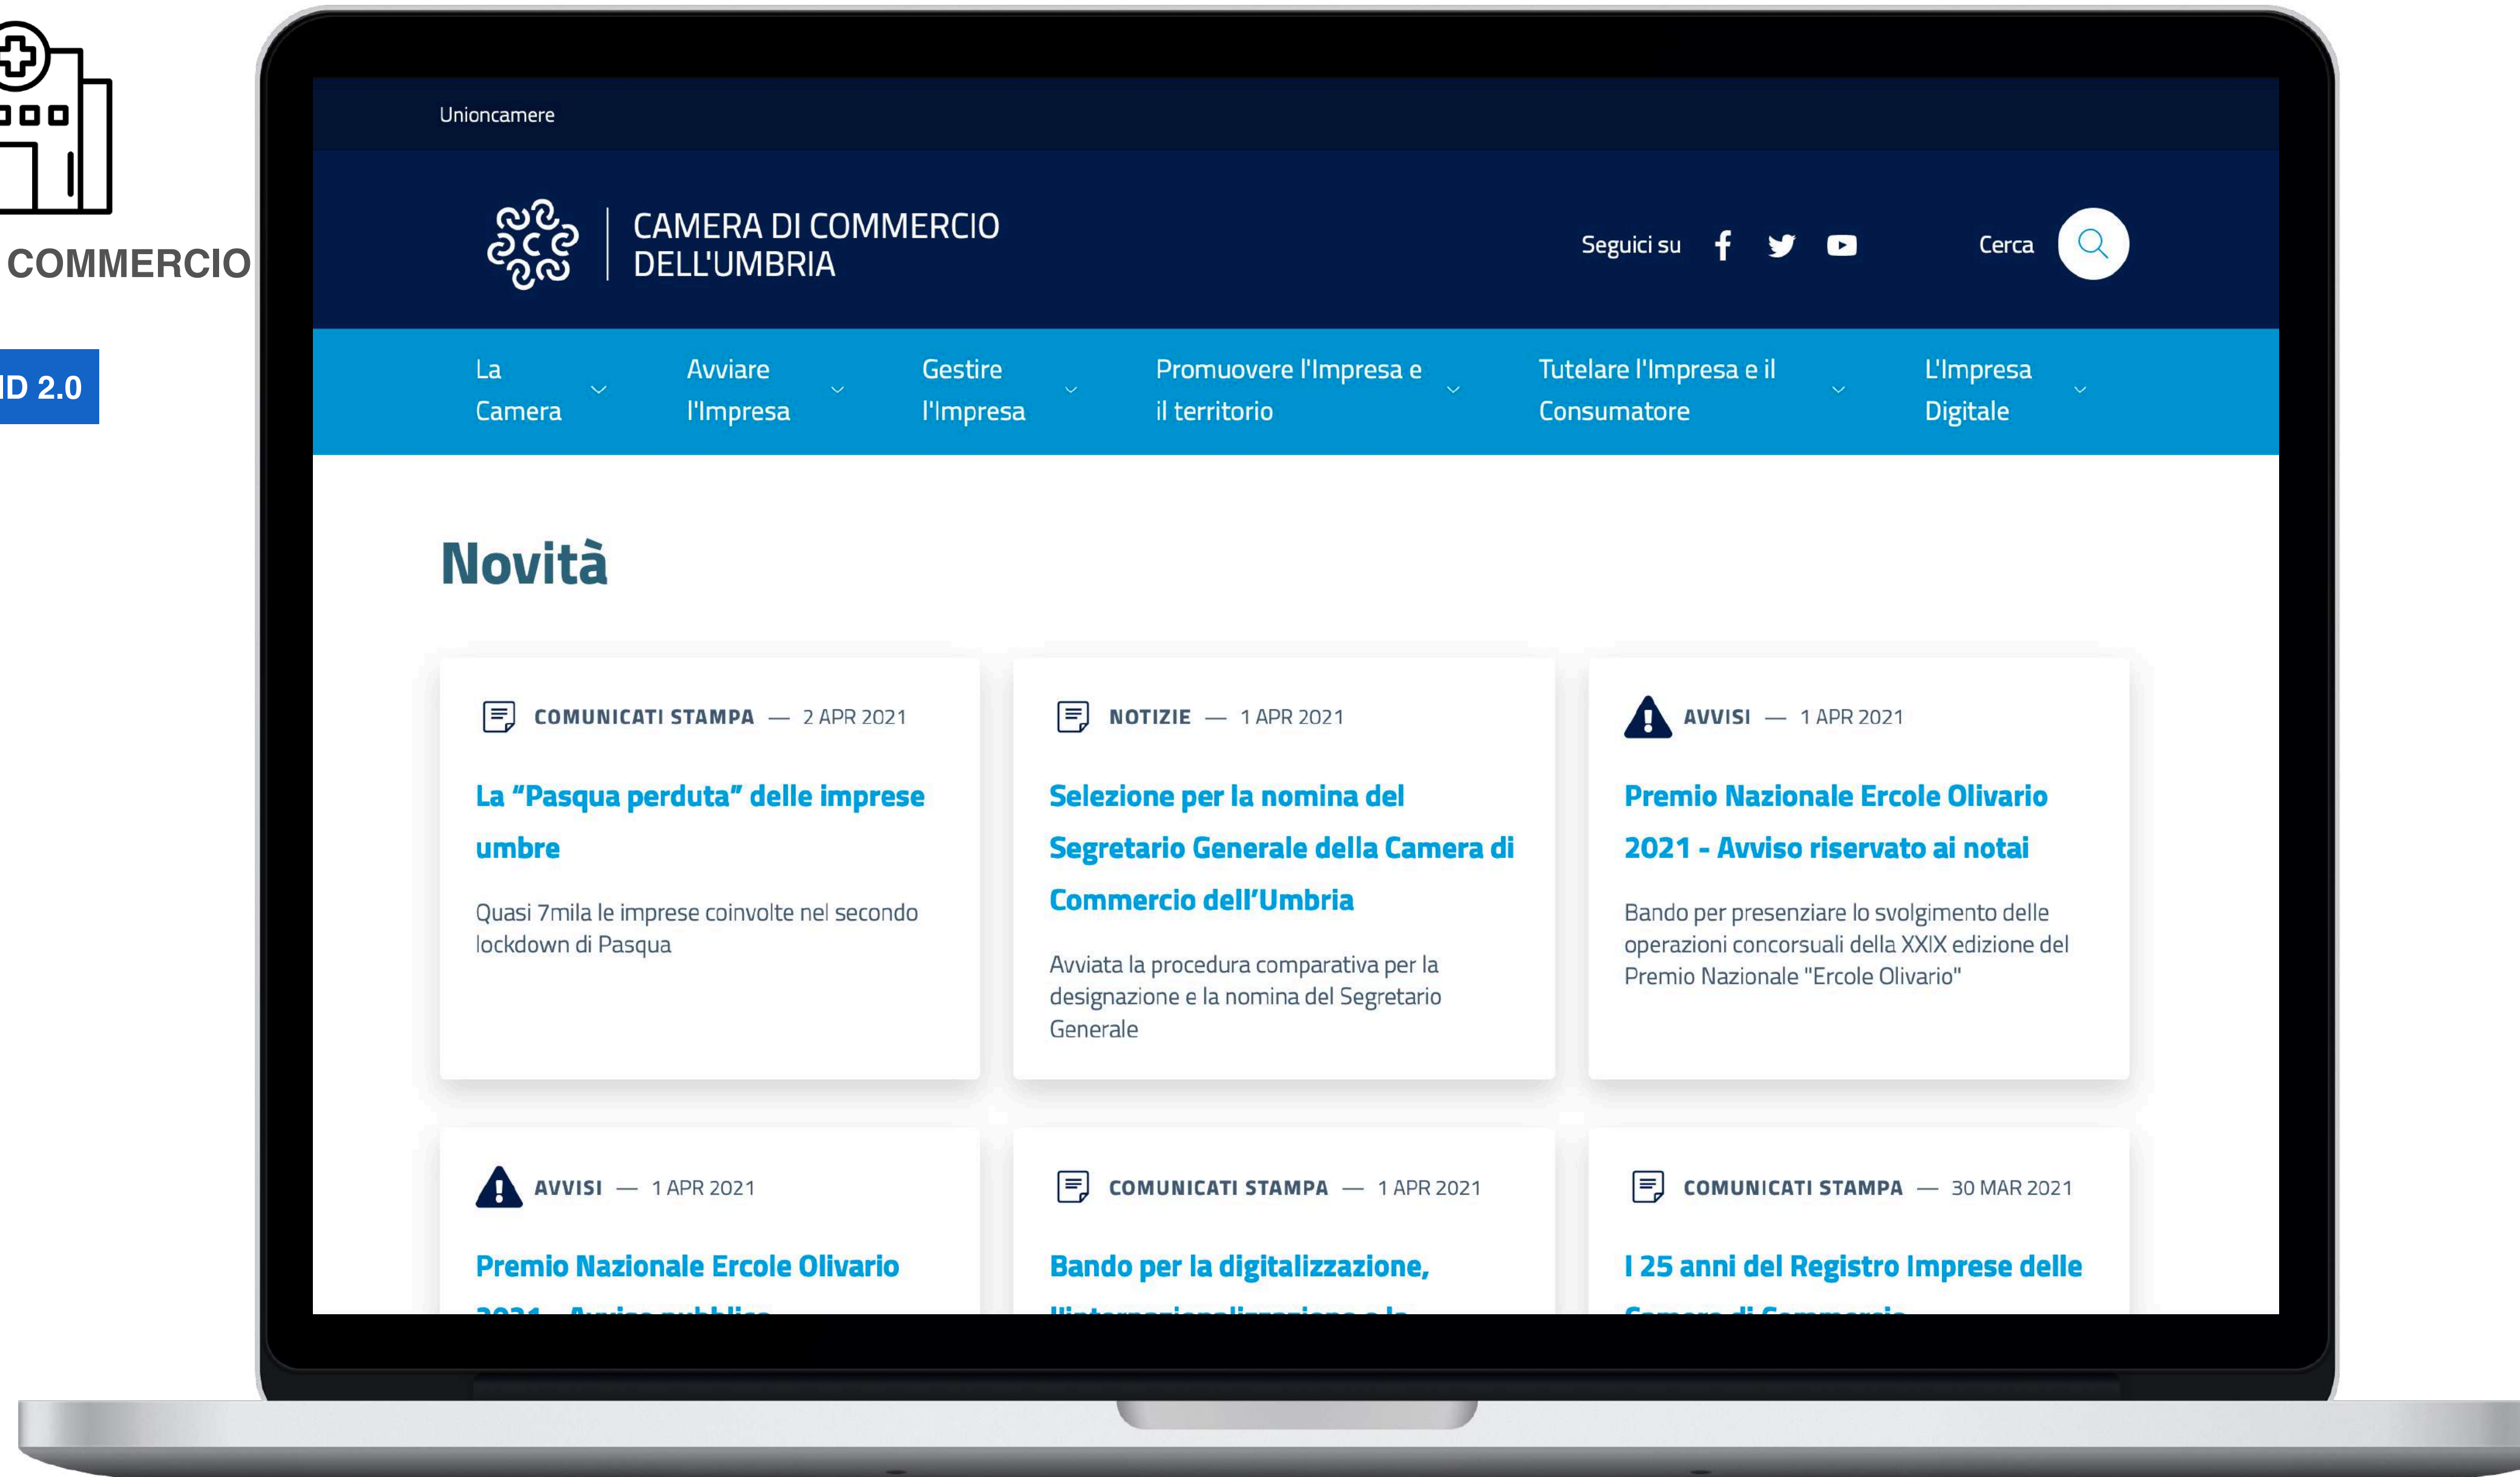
COMMERCIO

ID 2.0

Unioncamere

CAMERA DI COMMERCIO DELL'UMBRIA

Seguici su

Cerca

La Camera

Avviare l'Impresa

Gestire l'Impresa

Promuovere l'Impresa e il territorio

Tutelare l'Impresa e il Consumatore

L'Impresa Digitale

Novità

COMUNICATI STAMPA — 2 APR 2021

La "Pasqua perduta" delle imprese umbre

Quasi 7mila le imprese coinvolte nel secondo lockdown di Pasqua

NOTIZIE — 1 APR 2021

Selezione per la nomina del Segretario Generale della Camera di Commercio dell'Umbria

Avviata la procedura comparativa per la designazione e la nomina del Segretario Generale

AVVISI — 1 APR 2021

Premio Nazionale Ercole Olivario 2021 - Avviso riservato ai notai

Bando per presenziare lo svolgimento delle operazioni concorsuali della XXIX edizione del Premio Nazionale "Ercole Olivario"

AVVISI — 1 APR 2021

Premio Nazionale Ercole Olivario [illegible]

COMUNICATI STAMPA — 1 APR 2021

Bando per la digitalizzazione, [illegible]

COMUNICATI STAMPA — 30 MAR 2021

I 25 anni del Registro Imprese delle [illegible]